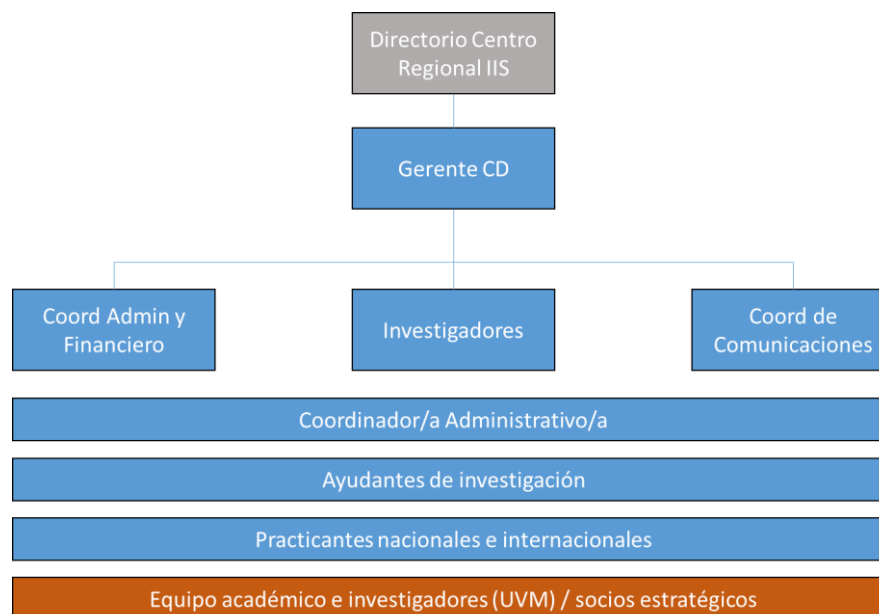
Directorio Centro Regional IIS

Gerente CD

Coord Admin y Financiero

Investigadores

Coord de Comunicaciones

Coordinador/a Administrativo/a

Ayudantes de investigación

Practicantes nacionales e internacionales

Equipo académico e investigadores (UVM) / socios estratégicos